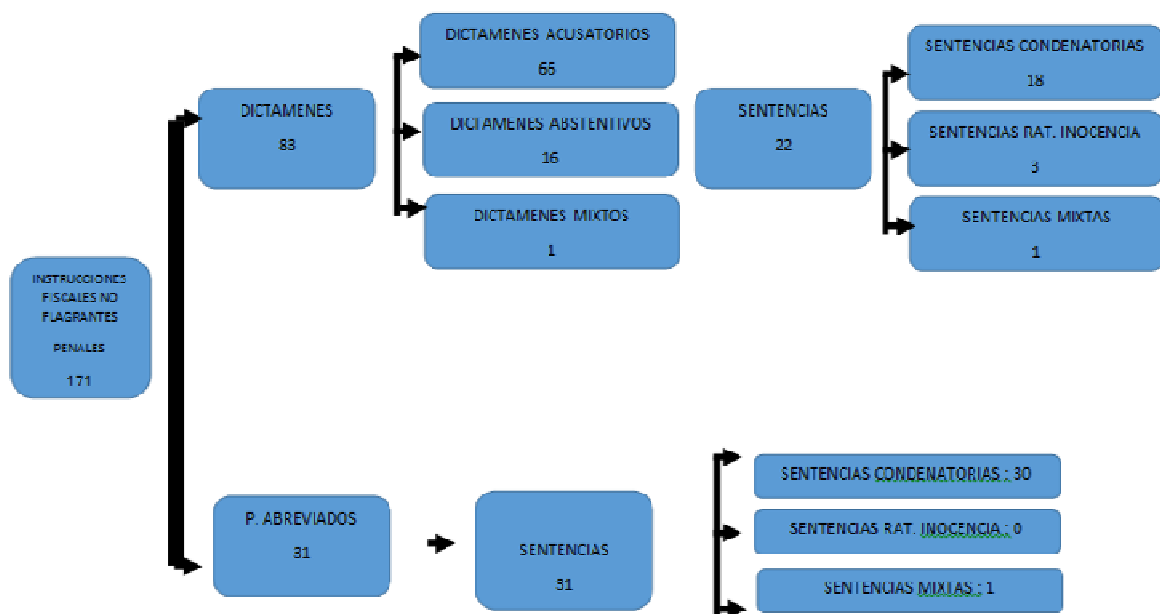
INSTRUCCIONES FISCALES NO FLAGRANTES

PENALES

171

DICTAMENES

83

DICTAMENES ACUSATORIOS

65

DICTAMENES ABSTENTIVOS

16

DICTAMENES MIXTOS

1

SENTENCIAS

22

SENTENCIAS CONDENATORIAS

18

SENTENCIAS RAT. INOCENCIA

3

SENTENCIAS MIXTAS

1

P. ABREVIADOS

31

SENTENCIAS

31

SENTENCIAS CONDENATORIAS : 30

SENTENCIAS RAT. INOCENCIA : 0

SENTENCIAS MIXTAS : 1